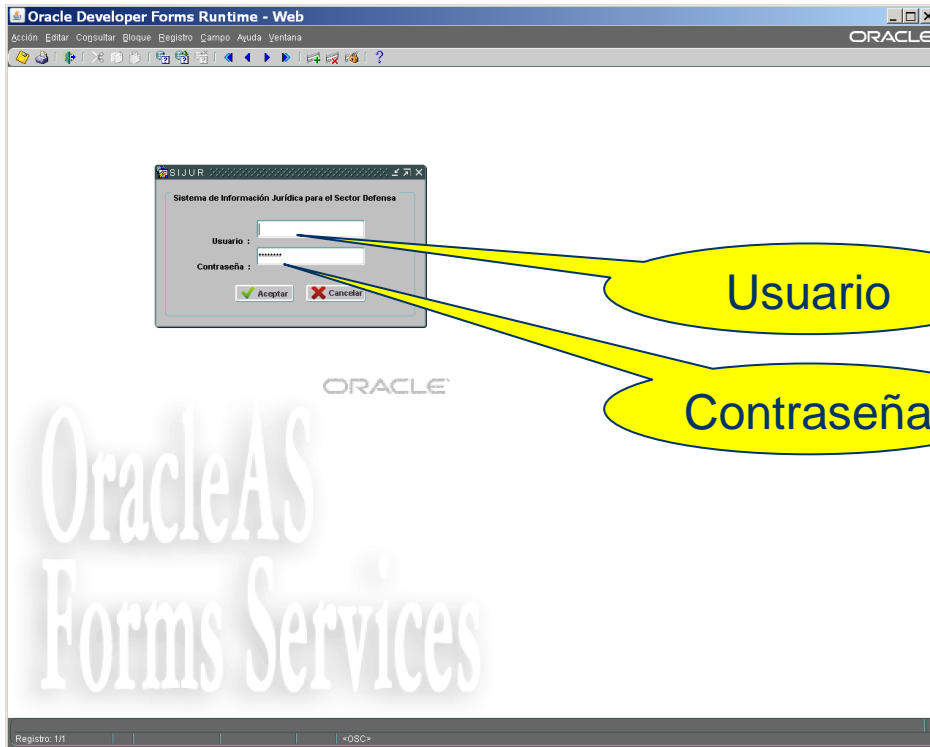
Oracle Developer Forms Runtime - Web

Acción Editar Consultar Bloque Registro Campo Ayuda Ventana

ORACLE

SIJUR

Sistema de Información Jurídica para el Sector Defensa

Usuario :

Contraseña : ********

Aceptar

Cancelar

Usuario

Contraseña

ORACLE

OracleAS
Forms Services

Registro: 1/1

<OSC>